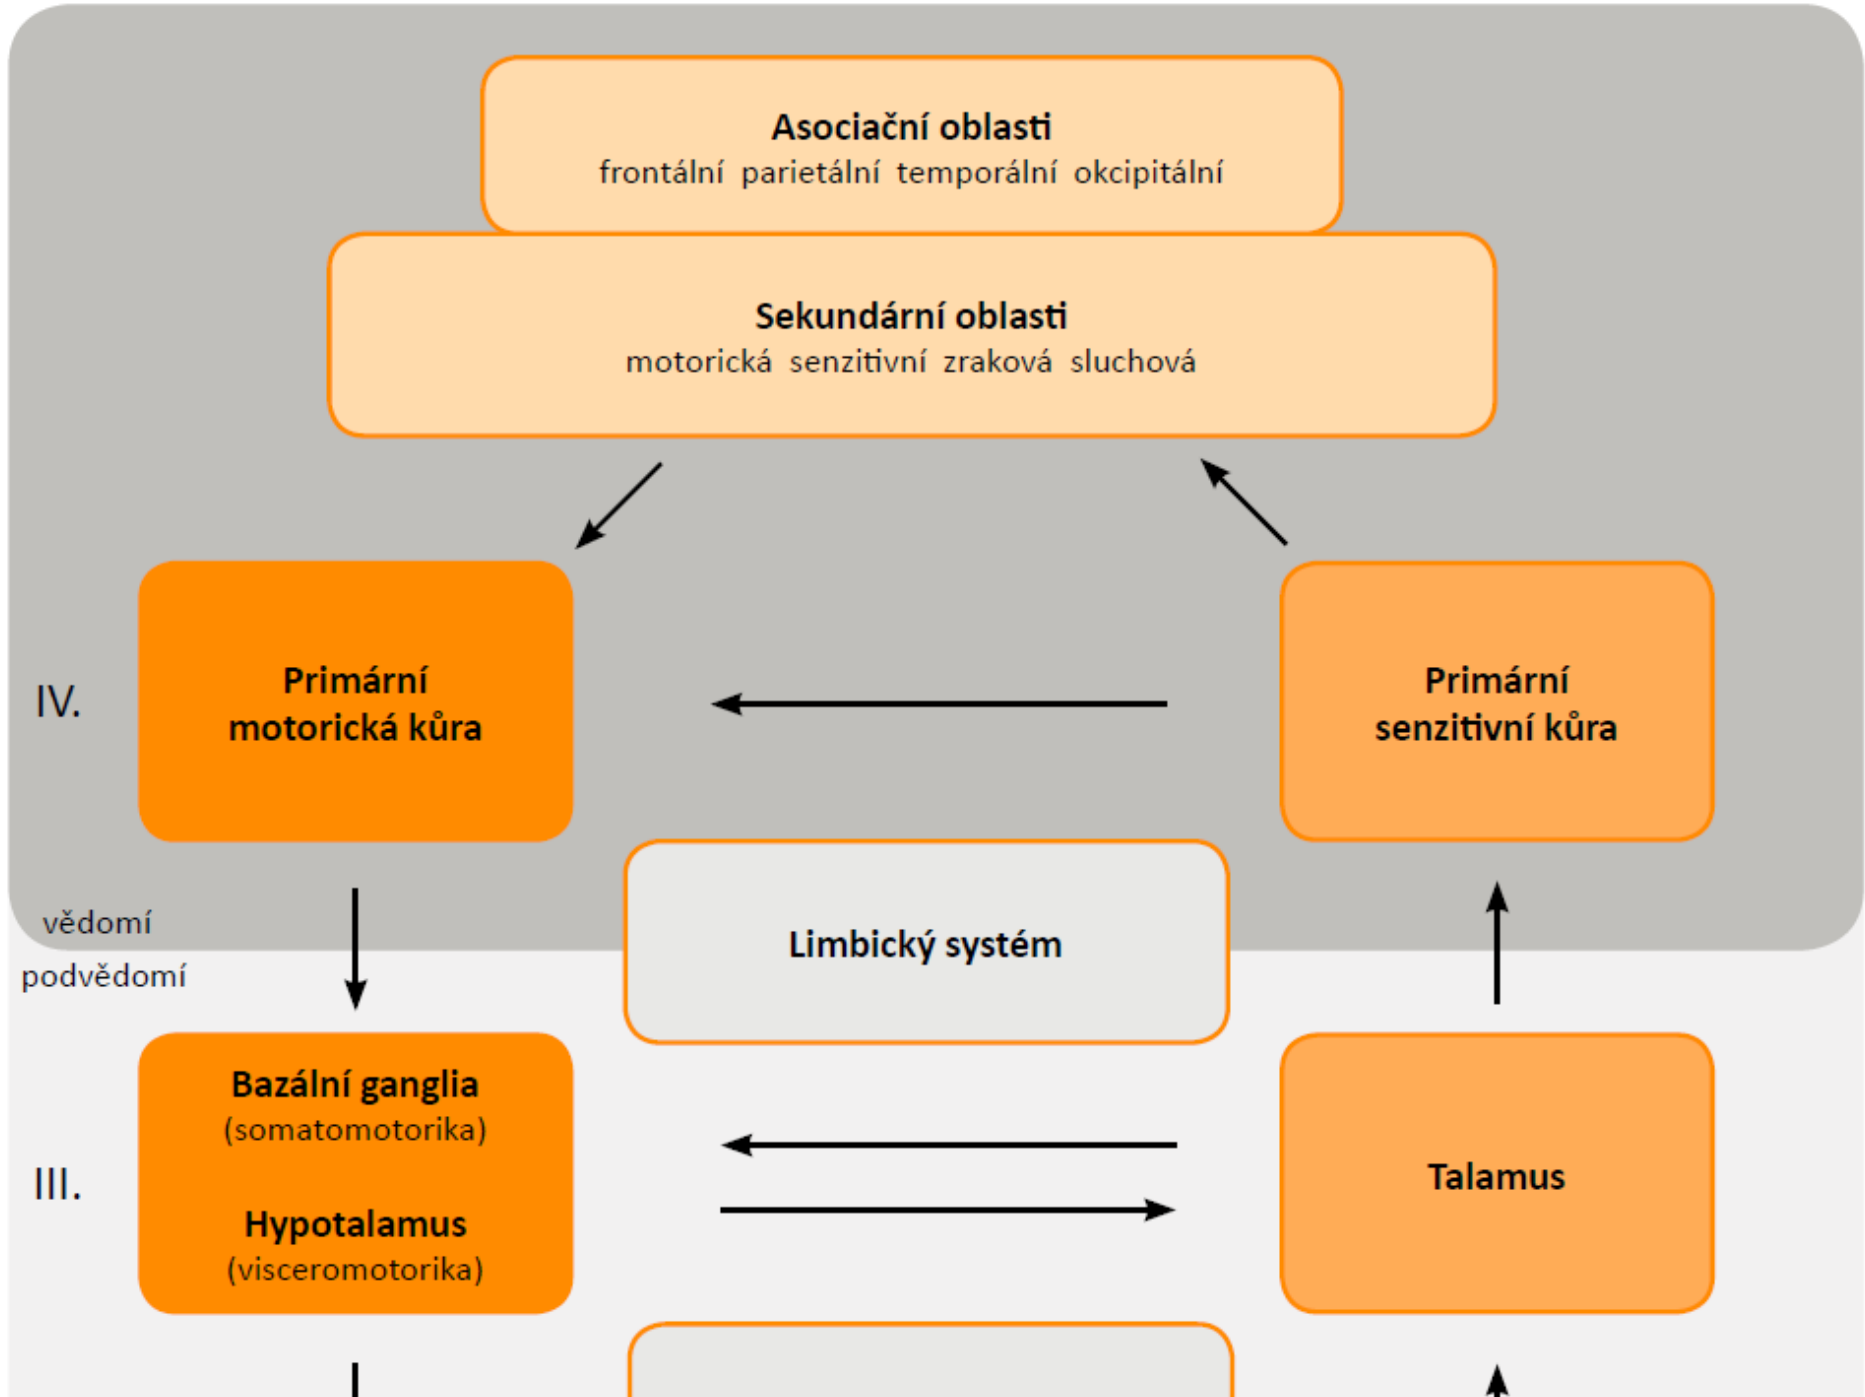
Asociační oblasti
frontální parietální temporální okcipitální

Sekundární oblasti
motorická senzitivní zraková sluchová

IV.

Primární motorická kůra

Primární senzitivní kůra

vědomí

podvědomí

Limbický systém

Bazální ganglia
(somatomotorika)

Hypotalamus
(visceromotorika)

III.

Talamus